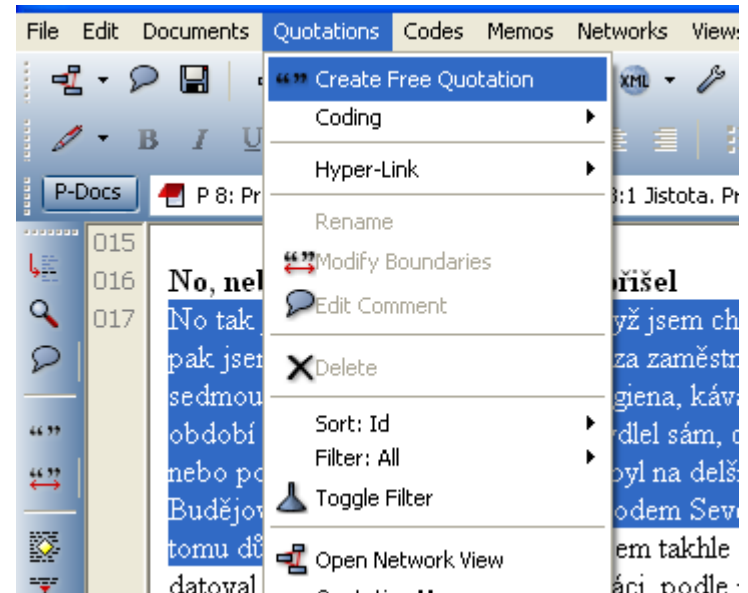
File Edit Documents Quotations Codes Memos Networks Views

P-Docs P 8: Pr

Create Free Quotation
Coding
Hyper-Link
Rename
Modify Boundaries
Edit Comment
Delete
Sort: Id
Filter: All
Toggle Filter
Open Network View

3:1 Jistota. Pr

015
016
017

No, neb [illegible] přišel
No tak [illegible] když jsem ch
pak jsem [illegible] za zaměstn
sedmou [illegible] giena, káva
období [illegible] ydlel sám, 
nebo po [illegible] byl na delš
Budějov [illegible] odem Sev
tomu dů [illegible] em takhle
datoval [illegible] áci, podle